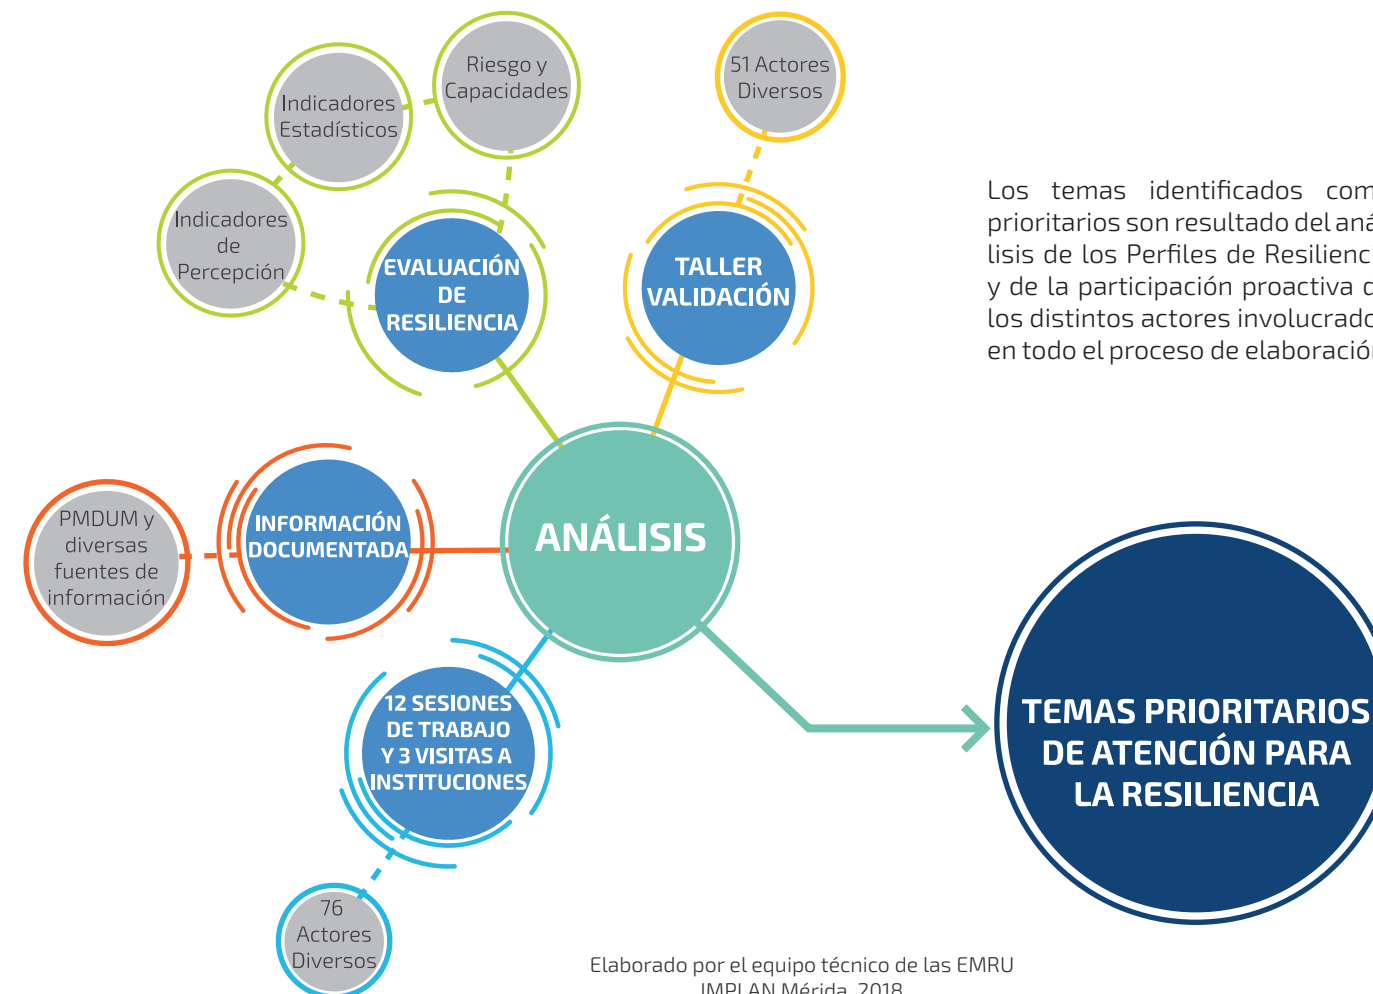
Riesgo y Capacidades

51 Actores Diversos

Indicadores Estadísticos

Indicadores de Percepción

EVALUACIÓN DE RESILIENCIA

TALLER VALIDACIÓN

Los temas identificados com prioritarios son resultado del aná lisis de los Perfiles de Resilienc y de la participación proactiva d los distintos actores involucrado en todo el proceso de elaboració

PMDUM y diversas fuentes de información

INFORMACIÓN DOCUMENTADA

ANÁLISIS

12 SESIONES DE TRABAJO Y 3 VISITAS A INSTITUCIONES

TEMAS PRIORITARIOS DE ATENCIÓN PARA LA RESILIENCIA

76 Actores Diversos

Elaborado por el equipo técnico de las EMRU
IMPLAN Mérida, 2018